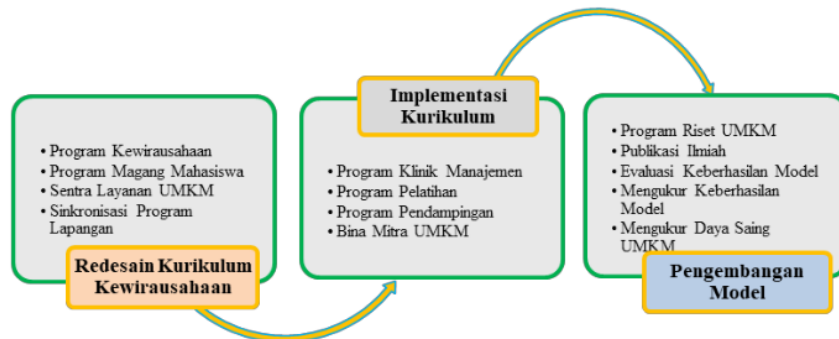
• Program Kewirausahaan
• Program Magang Mahasiswa
• Sentra Layanan UMKM
• Sinkronisasi Program Lapangan

Redesain Kurikulum Kewirausahaan

Implementasi Kurikulum

• Program Klinik Manajemen
• Program Pelatihan
• Program Pendampingan
• Bina Mitra UMKM

• Program Riset UMKM
• Publikasi Ilmiah
• Evaluasi Keberhasilan Model
• Mengukur Keberhasilan Model
• Mengukur Daya Saing UMKM

Pengembangan Model